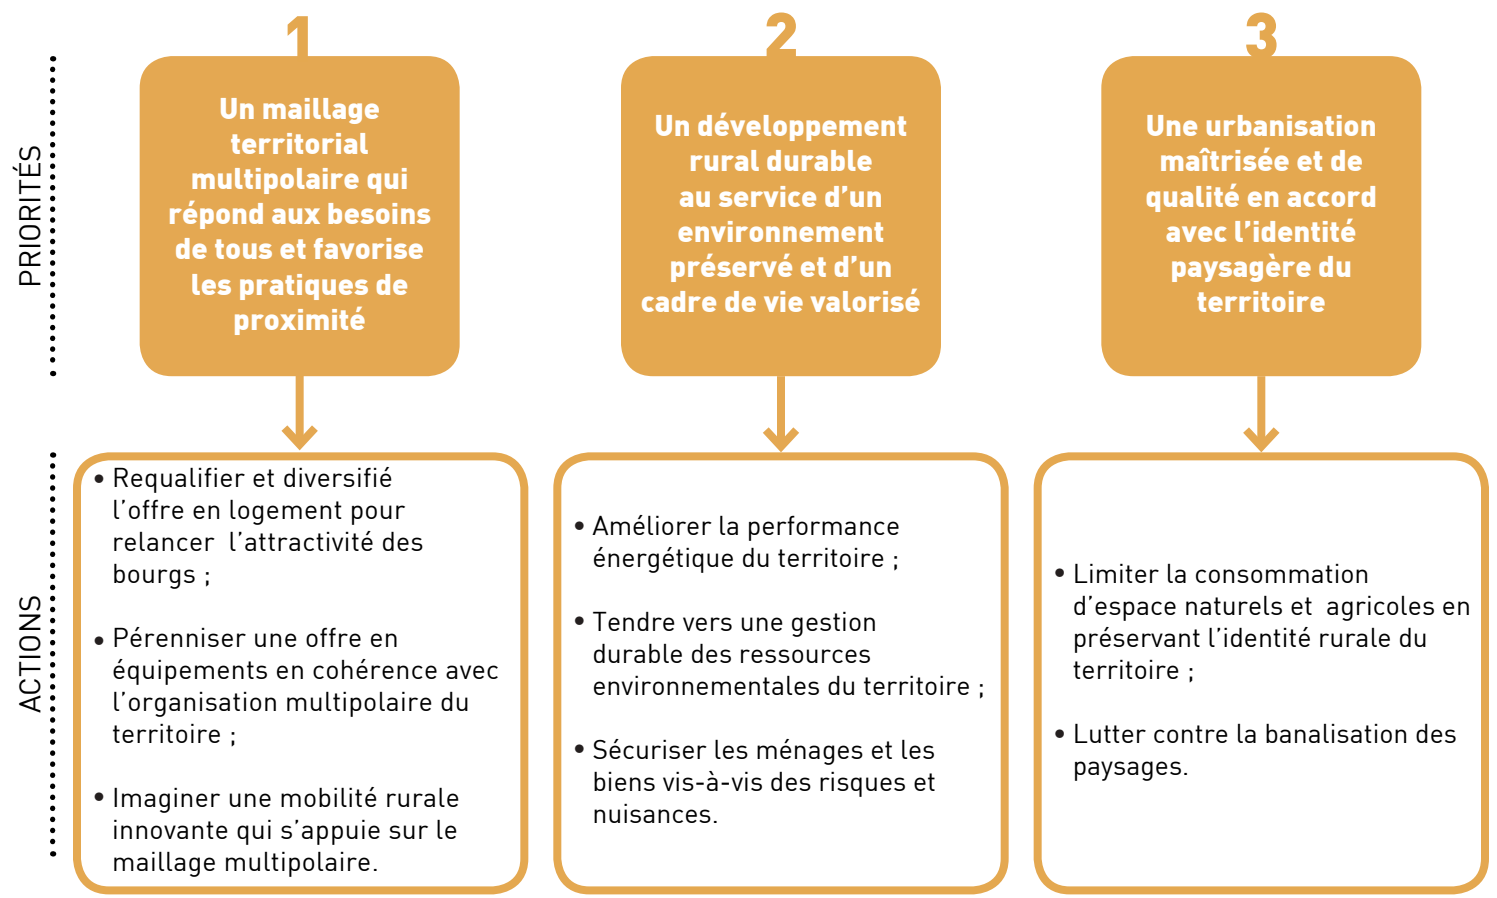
PRIORITÉS

1

Un maillage territorial multipolaire qui répond aux besoins de tous et favorise les pratiques de proximité

2

Un développement rural durable au service d'un environnement préservé et d'un cadre de vie valorisé

3

Une urbanisation maîtrisée et de qualité en accord avec l'identité paysagère du territoire

ACTIONS

• Requalifier et diversifié l'offre en logement pour relancer l'attractivité des bourgs ;

• Pérenniser une offre en équipements en cohérence avec l'organisation multipolaire du territoire ;

• Imaginer une mobilité rurale innovante qui s'appuie sur le maillage multipolaire.

• Améliorer la performance énergétique du territoire ;

• Tendre vers une gestion durable des ressources environnementales du territoire ;

• Sécuriser les ménages et les biens vis-à-vis des risques et nuisances.

• Limiter la consommation d'espace naturels et agricoles en préservant l'identité rurale du territoire ;

• Lutter contre la banalisation des paysages.